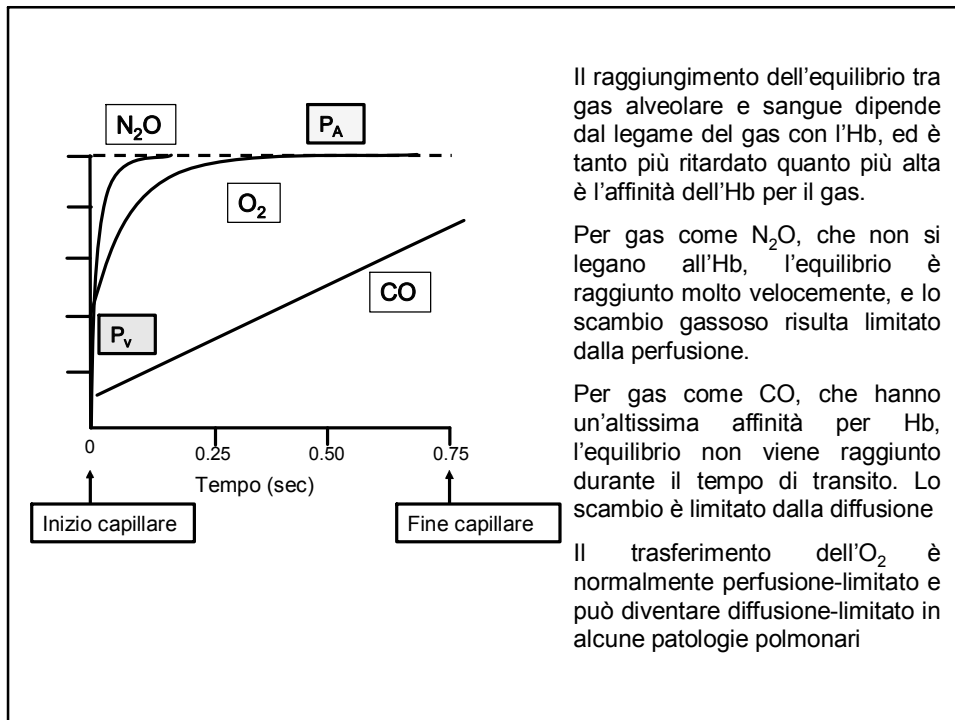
$N_2O$

$P_A$

$O_2$

CO

$P_v$

0

0.25

0.50

0.75

Tempo (sec)

Inizio capillare

Fine capillare

Il raggiungimento dell'equilibrio tra gas alveolare e sangue dipende dal legame del gas con l'Hb, ed è tanto più ritardato quanto più alta è l'affinità dell'Hb per il gas.

Per gas come $N_2O$, che non si legano all'Hb, l'equilibrio è raggiunto molto velocemente, e lo scambio gassoso risulta limitato dalla perfusione.

Per gas come CO, che hanno un'altissima affinità per Hb, l'equilibrio non viene raggiunto durante il tempo di transito. Lo scambio è limitato dalla diffusione

Il trasferimento dell'$O_2$ è normalmente perfusione-limitato e può diventare diffusione-limitato in alcune patologie polmonari